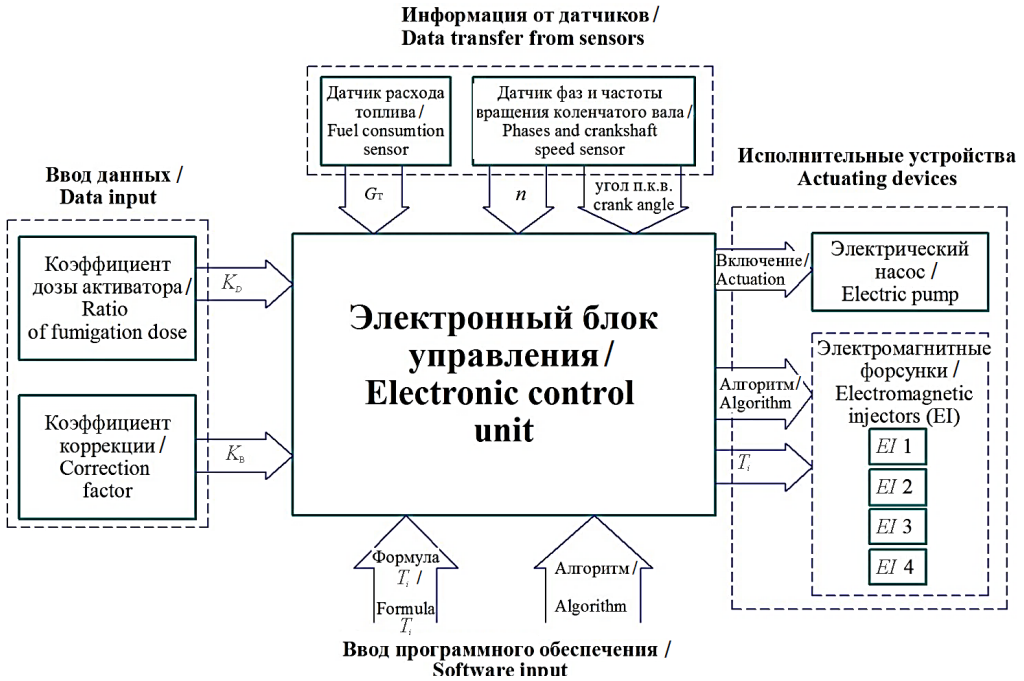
Информация от датчиков /
Data transfer from sensors

Датчик расхода топлива / Fuel consumtion sensor

Датчик фаз и частоты вращения коленчатого вала / Phases and crankshaft speed sensor

Ввод данных /
Data input

Исполнительные устройства
Actuating devices

$G_T$

$n$

угол п.к.в. crank angle

Коэффициент дозы активатора / Ratio of fumigation dose

$K_D$

Коэффициент коррекции / Correction factor

$K_B$

Электронный блок управления / Electronic control unit

Включение / Actuation

Электрический насос / Electric pump

Алгоритм / Algorithm

Электромагнитные форсунки / Electromagnetic injectors (EI)

$T_i$

$EI$ 1

$EI$ 2

$EI$ 3

$EI$ 4

Формула $T_i$ / Formula $T_i$

Алгоритм / Algorithm

Ввод программного обеспечения /
Software input